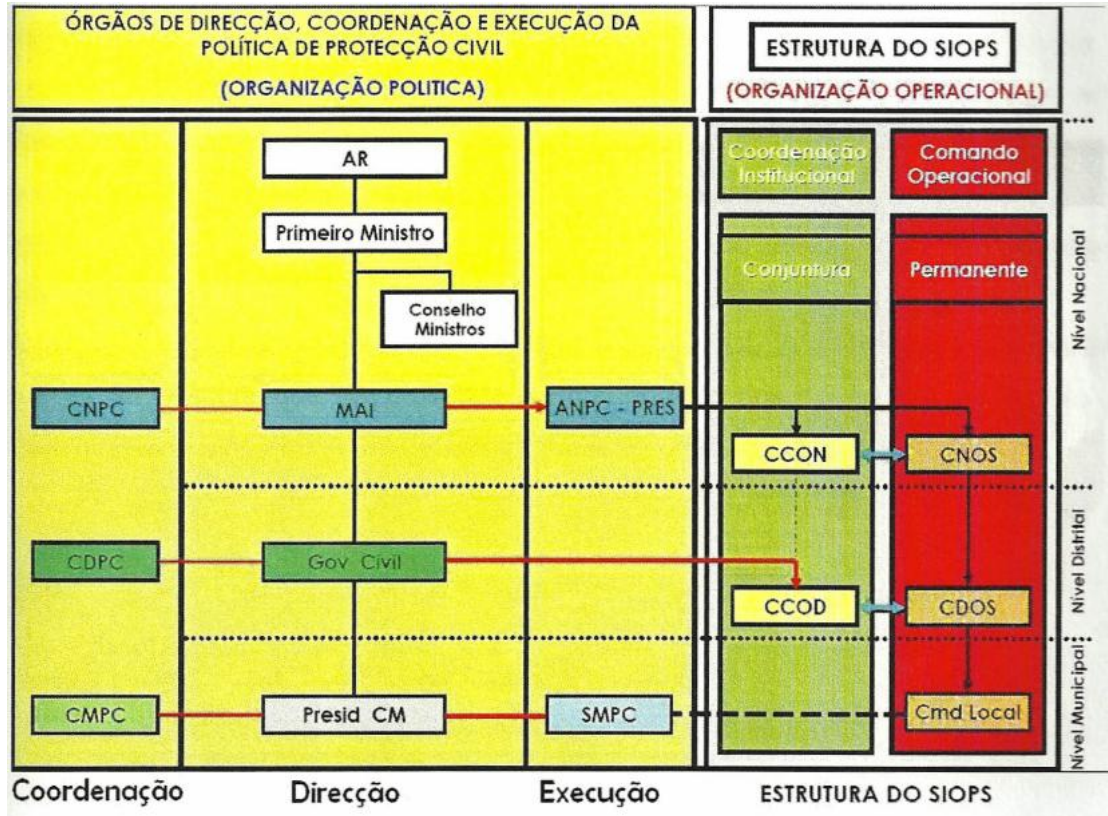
ÓRGÃOS DE DIRECÇÃO, COORDENAÇÃO E EXECUÇÃO DA POLÍTICA DE PROTECÇÃO CIVIL

(ORGANIZAÇÃO POLITICA)

ESTRUTURA DO SIOPS

(ORGANIZAÇÃO OPERACIONAL)

AR

Primeiro Ministro

Conselho Ministros

CNPC

MAI

ANPC - PRES

CDPC

Gov Civil

CMPC

Presid CM

SMPC

Coordenação Institucional

Comando Operacional

Conjuntura

Permanente

CCON

CNOS

CCOD

CDOS

Cmd Local

Nível Nacional

Nível Distrital

Nível Municipal

Coordenação

Direcção

Execução

ESTRUTURA DO SIOPS